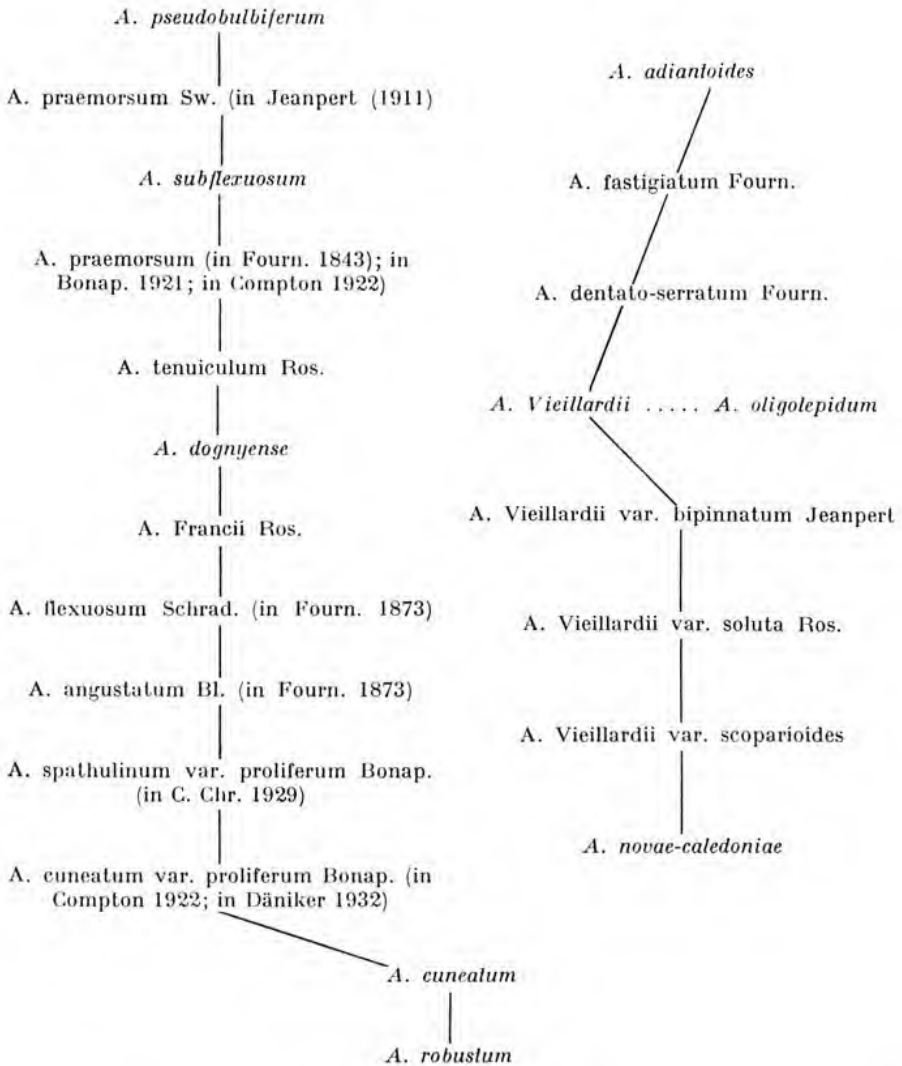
A. pseudobulbiferum

A. praemorsum Sw. (in Jeanpert (1911)

A. subflexuosum

A. praemorsum (in Fourn. 1843); in Bonap. 1921; in Compton 1922)

A. tenuiculum Ros.

A. dognyense

A. Francii Ros.

A. flexuosum Schrad. (in Fourn. 1873)

A. angustatum Bl. (in Fourn. 1873)

A. spathulinum var. proliferum Bonap. (in C. Chr. 1929)

A. cuneatum var. proliferum Bonap. (in Compton 1922; in Däniker 1932)

A. cuneatum

A. robustum

A. adiantoides

A. fastigiatum Fourn.

A. dentato-serratum Fourn.

A. Vieillardii ..... A. oligolepidum

A. Vieillardii var. bipinnatum Jeanpert

A. Vieillardii var. soluta Ros.

A. Vieillardii var. scoparioides

A. novae-caledoniae